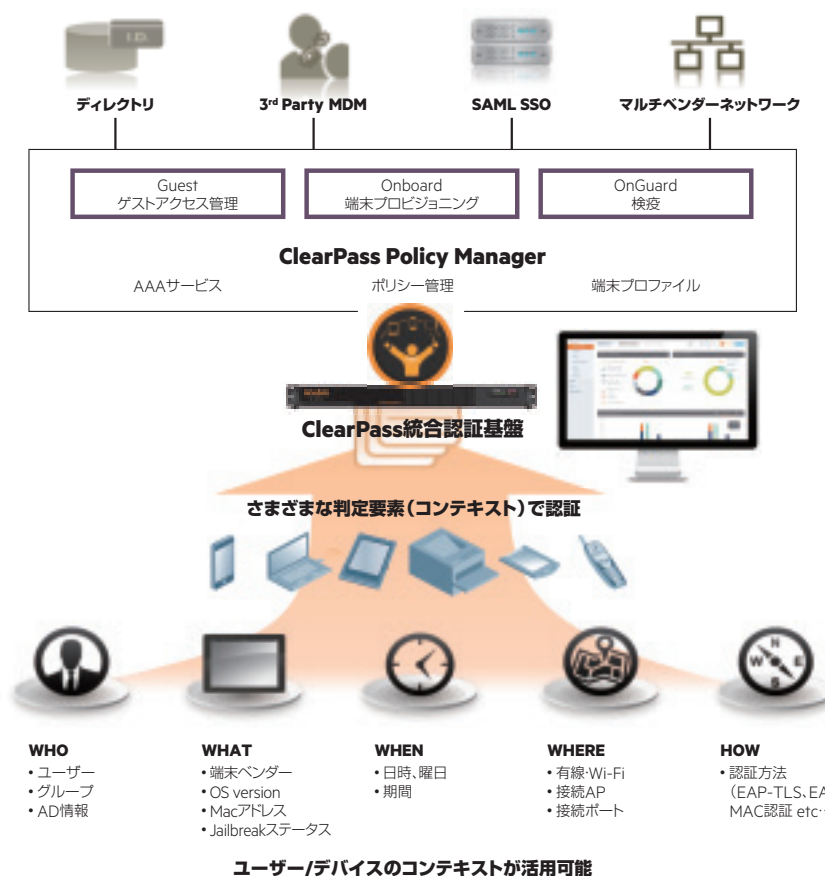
ID

ディレクトリ

3rd Party MDM

SAML SSO

マルチベンダーネットワーク

Guest
ゲストアクセス管理

Onboard
端末プロビジョニング

OnGuard
検疫

ClearPass Policy Manager

AAAサービス

ポリシー管理

端末プロファイル

ClearPass統合認証基盤

さまざまな判定要素（コンテキスト）で認証

WHO
• ユーザー
• グループ
• AD情報

WHAT
• 端末ベンダー
• OS version
• Macアドレス
• Jailbreakステータス

WHEN
• 日時、曜日
• 期間

WHERE
• 有線・Wi-Fi
• 接続AP
• 接続ポート

HOW
• 認証方法
（EAP-TLS、EA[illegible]
MAC認証 etc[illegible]

ユーザー/デバイスのコンテキストが活用可能